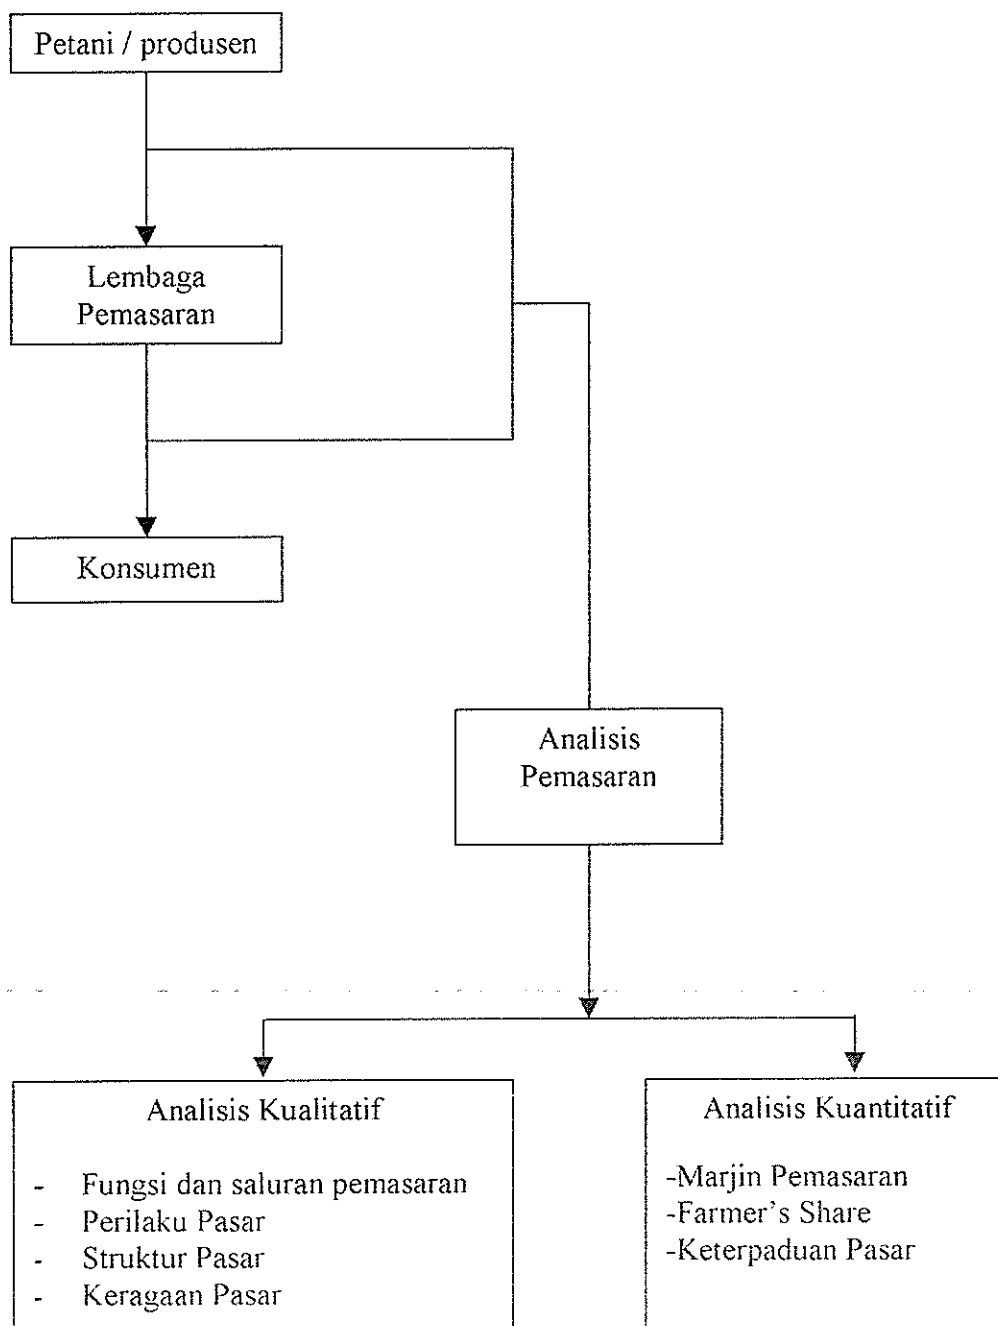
Petani / produsen

Lembaga Pemasaran

Konsumen

Analisis Pemasaran

Analisis Kualitatif

- Fungsi dan saluran pemasaran
- Perilaku Pasar
- Struktur Pasar
- Keragaan Pasar

Analisis Kuantitatif

-Marjin Pemasaran
-Farmer's Share
-Keterpaduan Pasar